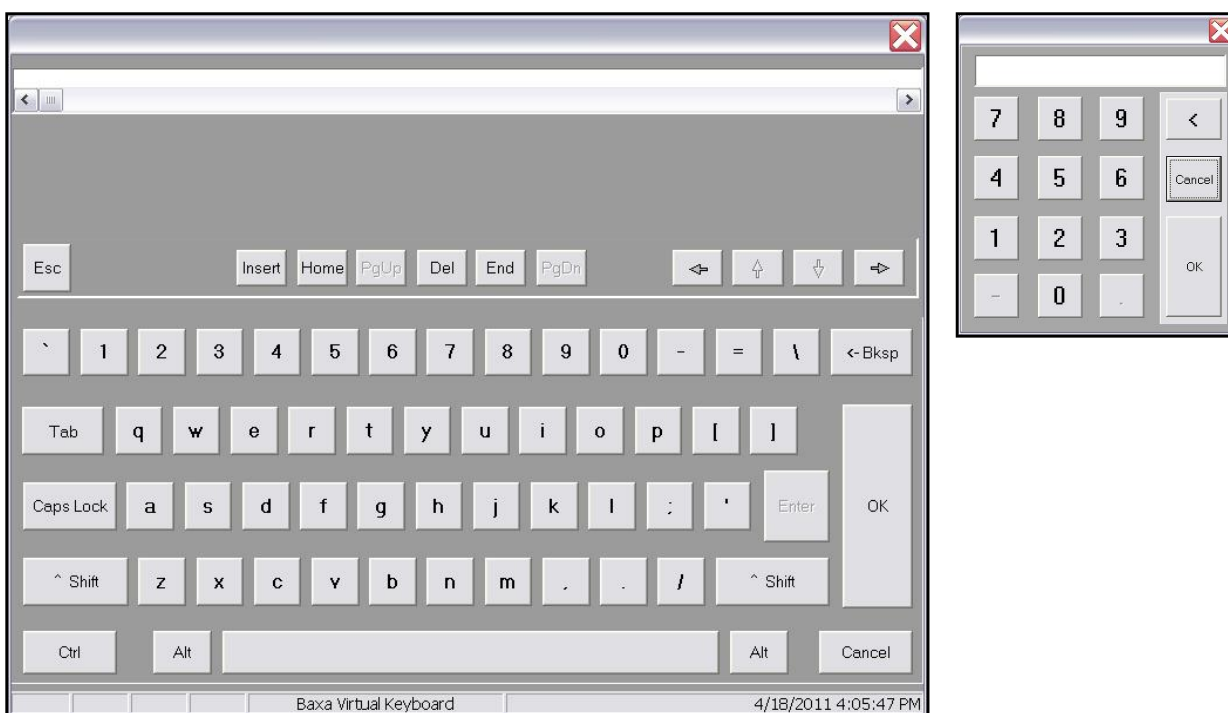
Esc Insert Home PgUp Del End PgDn

` 1 2 3 4 5 6 7 8 9 0 - = \ <-Bksp

Tab q w e r t y u i o p [ ]

Caps Lock a s d f g h j k l ; ' Enter OK

^ Shift z x c v b n m , . / ^ Shift

Ctrl Alt Alt Cancel

Baxa Virtual Keyboard 4/18/2011 4:05:47 PM

7 8 9 <
4 5 6 Cancel
1 2 3 OK
- 0 .